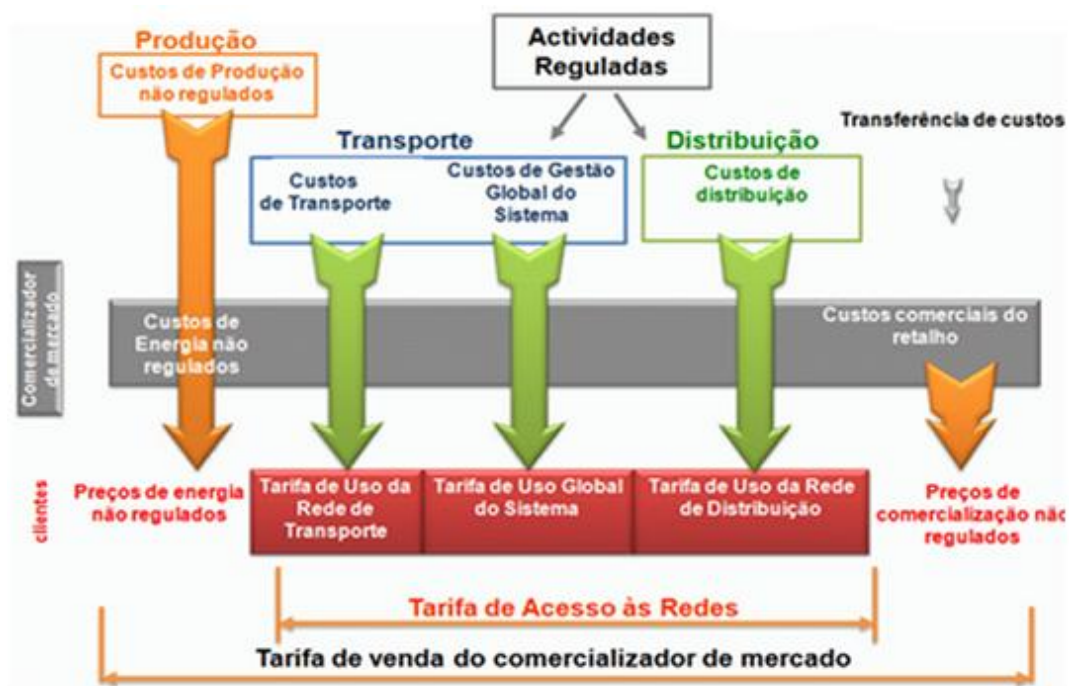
Produção
Custos de Produção não regulados

Actividades Reguladas

Transporte
Custos de Transporte
Custos de Gestão Global do Sistema

Distribuição
Custos de distribuição

Transferência de custos

Comercializador de mercado

Custos de Energia não regulados

Custos comerciais do retalho

clientes

Preços de energia não regulados

Tarifa de Uso da Rede de Transporte

Tarifa de Uso Global do Sistema

Tarifa de Uso da Rede de Distribuição

Preços de comercialização não regulados

Tarifa de Acesso às Redes

Tarifa de venda do comercializador de mercado